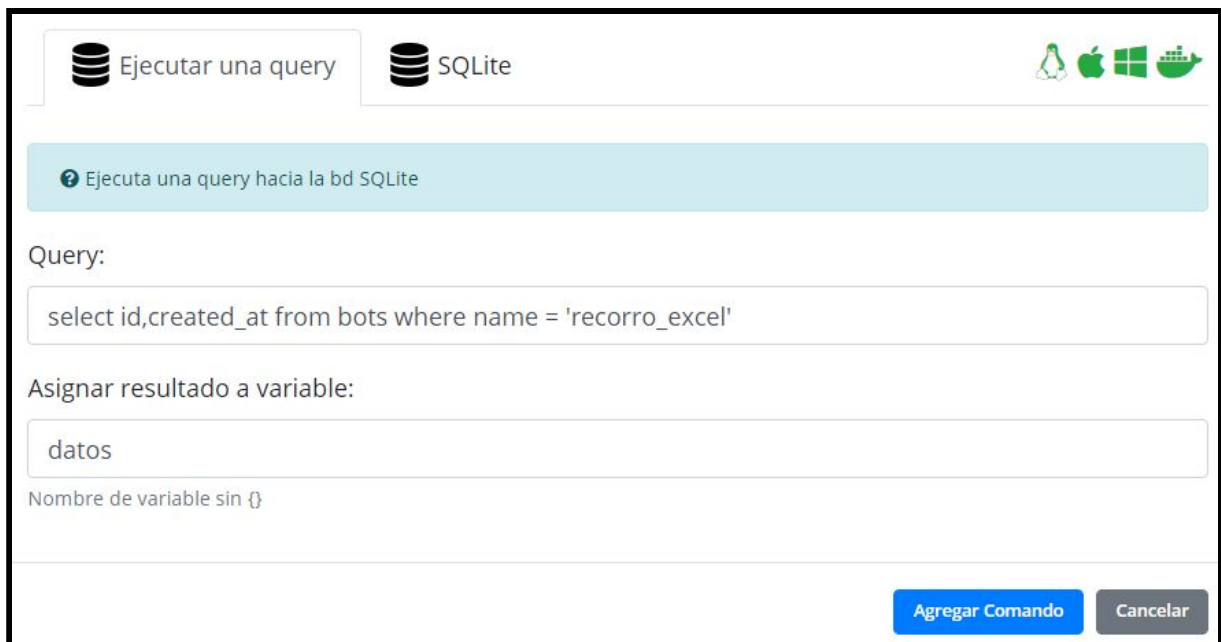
Ejecutar una query

SQLite

Ejecuta una query hacia la bd SQLite

Query:

select id,created_at from bots where name = 'recorro_excel'

Asignar resultado a variable:

datos

Nombre de variable sin {}

Agregar Comando

Cancelar